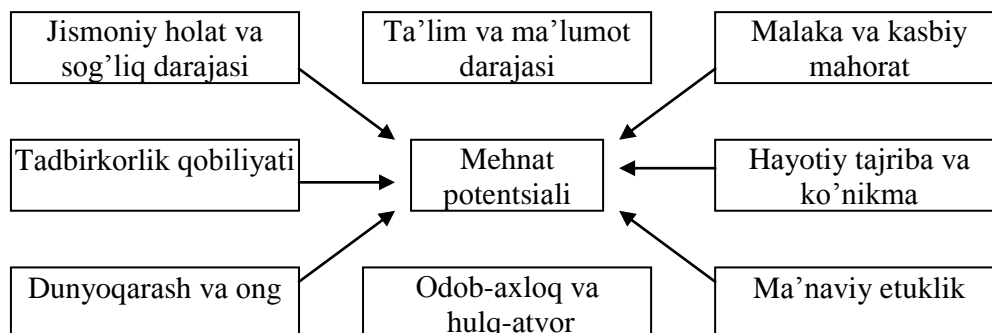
Jismoniy holat va sog'liq darajasi

Ta'lim va ma'lumot darajasi

Malaka va kasbiy mahorat

Tadbirkorlik qobiliyati

Mehnat potentsiali

Hayotiy tajriba va ko'nikma

Dunyoqarash va ong

Odob-axloq va hulq-atvor

Ma'naviy etuklik